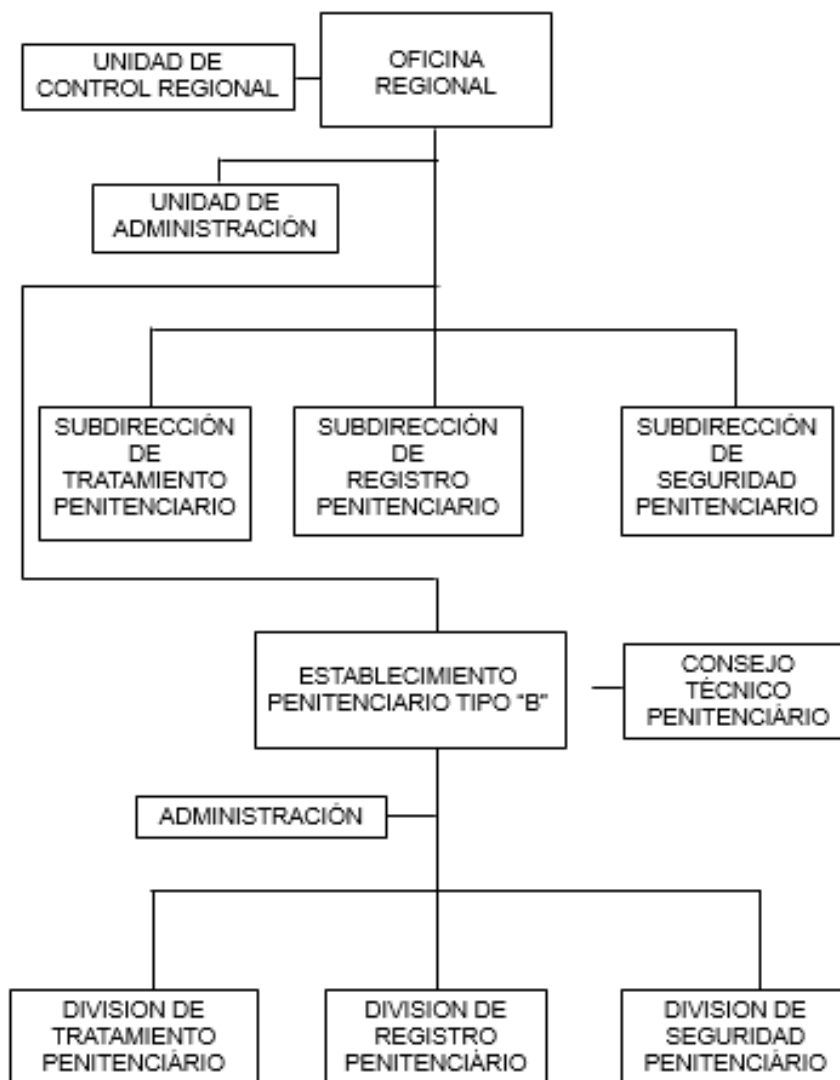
UNIDAD DE CONTROL REGIONAL

OFICINA REGIONAL

UNIDAD DE ADMINISTRACIÓN

SUBDIRECCIÓN DE TRATAMIENTO PENITENCIARIO

SUBDIRECCIÓN DE REGISTRO PENITENCIARIO

SUBDIRECCIÓN DE SEGURIDAD PENITENCIARIO

ESTABLECIMIENTO PENITENCIARIO TIPO "B"

CONSEJO TÉCNICO PENITENCIÀRIO

ADMINISTRACIÓN

DIVISION DE TRATAMIENTO PENITENCIÀRIO

DIVISION DE REGISTRO PENITENCIÀRIO

DIVISION DE SEGURIDAD PENITENCIÀRIO